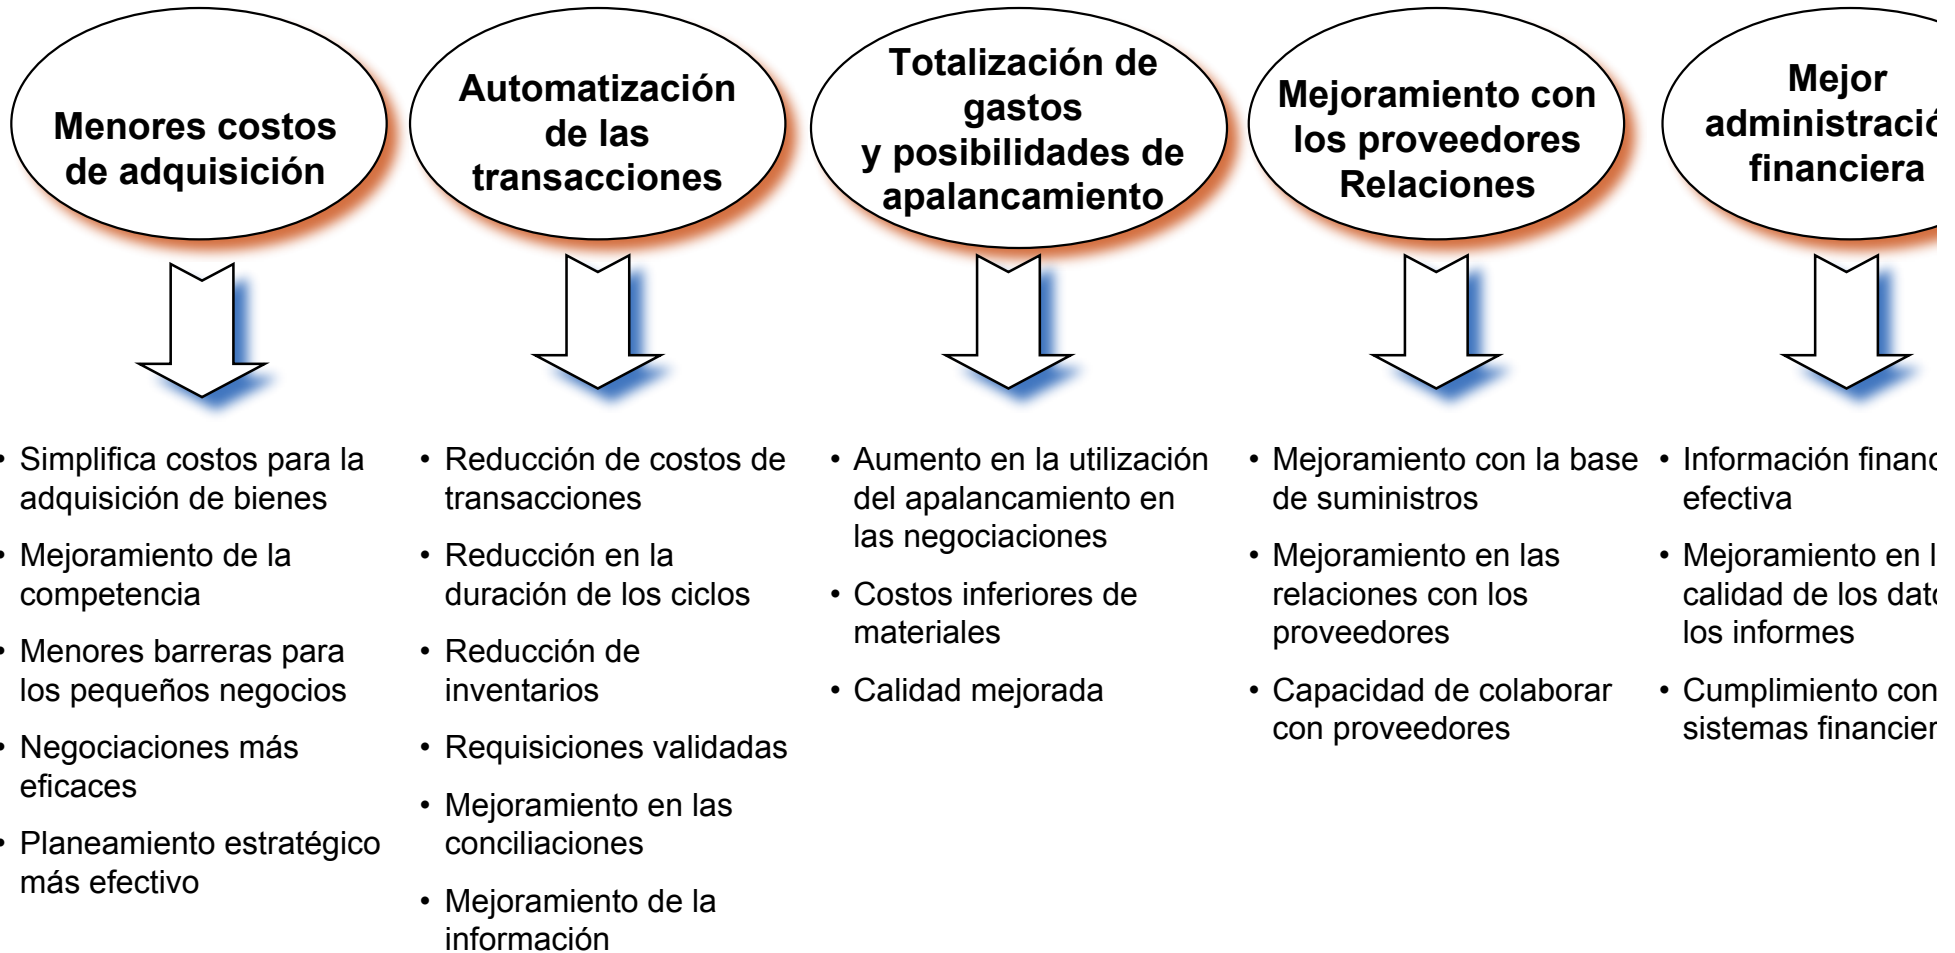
Menores costos de adquisición

Automatización de las transacciones

Totalización de gastos y posibilidades de apalancamiento

Mejoramiento con los proveedores Relaciones

Mejor administració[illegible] financiera

• Simplifica costos para la adquisición de bienes
• Mejoramiento de la competencia
• Menores barreras para los pequeños negocios
• Negociaciones más eficaces
• Planeamiento estratégico más efectivo

• Reducción de costos de transacciones
• Reducción en la duración de los ciclos
• Reducción de inventarios
• Requisiciones validadas
• Mejoramiento en las conciliaciones
• Mejoramiento de la información

• Aumento en la utilización del apalancamiento en las negociaciones
• Costos inferiores de materiales
• Calidad mejorada

• Mejoramiento con la base de suministros
• Mejoramiento en las relaciones con los proveedores
• Capacidad de colaborar con proveedores

• Información financ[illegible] efectiva
• Mejoramiento en l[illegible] calidad de los dat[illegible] los informes
• Cumplimiento con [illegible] sistemas financier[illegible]